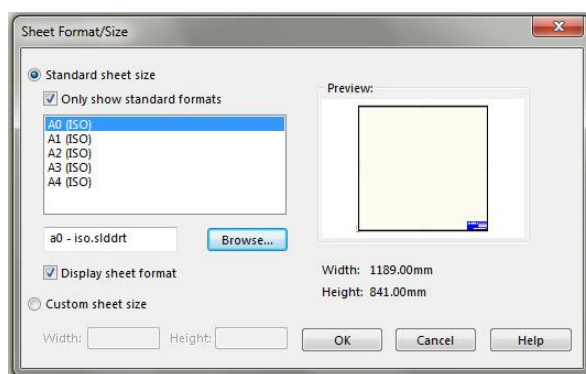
Sheet Format/Size

Standard sheet size

Only show standard formats

A0 (ISO)
A1 (ISO)
A2 (ISO)
A3 (ISO)
A4 (ISO)

a0 - iso.slddrt

Browse...

Display sheet format

Custom sheet size

Width:

Height:

Preview:

Width: 1189.00mm

Height: 841.00mm

OK

Cancel

Help